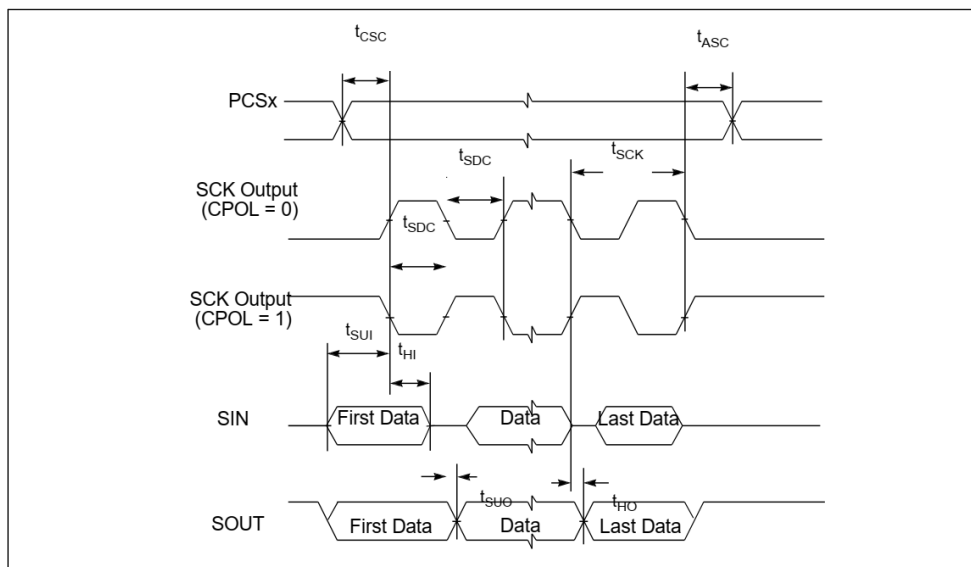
$t_{CSC}$

$t_{ASC}$

PCSx

$t_{SDC}$

$t_{SCK}$

SCK Output (CPOL = 0)

$t_{SDC}$

SCK Output (CPOL = 1)

$t_{SUI}$

$t_{HI}$

SIN

First Data

Data

Last Data

$t_{SUO}$

$t_{HO}$

SOUT

First Data

Data

Last Data